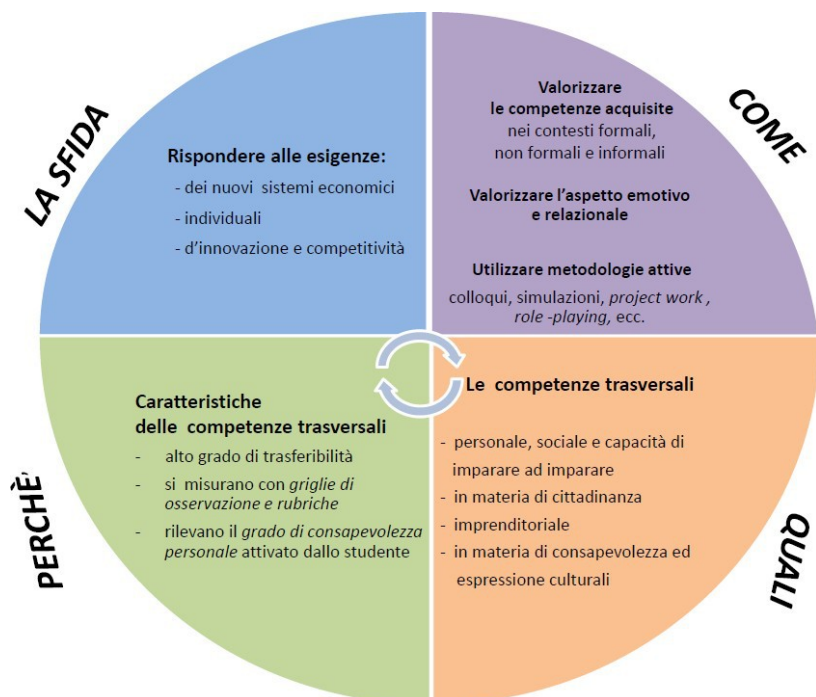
LA SFIDA

Rispondere alle esigenze:
- dei nuovi sistemi economici
- individuali
- d'innovazione e competitività

COME

Valorizzare le competenze acquisite nei contesti formali, non formali e informali

Valorizzare l'aspetto emotivo e relazionale

Utilizzare metodologie attive
colloqui, simulazioni, *project work*, *role -playing*, ecc.

PERCHÈ

Caratteristiche delle competenze trasversali
- alto grado di trasferibilità
- si misurano con *griglie di osservazione e rubriche*
- rilevano il *grado di consapevolezza personale* attivato dallo studente

QUALI

Le competenze trasversali
- personale, sociale e capacità di imparare ad imparare
- in materia di cittadinanza
- imprenditoriale
- in materia di consapevolezza ed espressione culturali